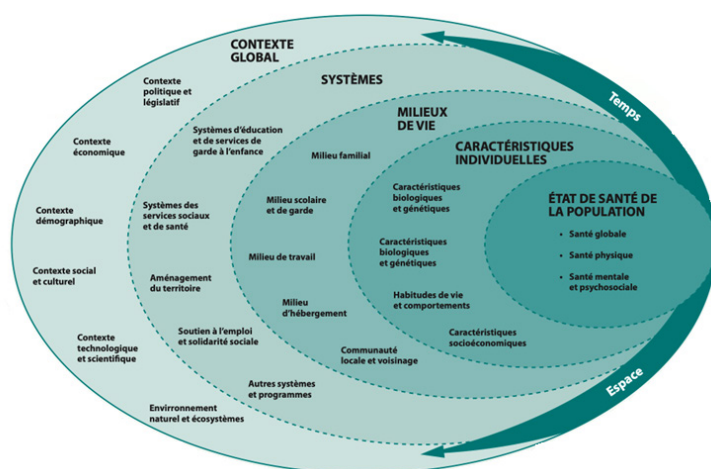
CONTEXTE GLOBAL

Contexte politique et législatif

Contexte économique

Contexte démographique

Contexte social et culturel

Contexte technologique et scientifique

Environnement naturel et écosystèmes

SYSTÈMES

Systèmes d'éducation et de services de garde à l'enfance

Systèmes des services sociaux et de santé

Aménagement du territoire

Soutien à l'emploi et solidarité sociale

Autres systèmes et programmes

MILIEUX DE VIE

Milieu familial

Milieu scolaire et de garde

Milieu de travail

Milieu d'hébergement

Communauté locale et voisinage

CARACTÉRISTIQUES INDIVIDUELLES

Caractéristiques biologiques et génétiques

Caractéristiques biologiques et génétiques

Habitudes de vie et comportements

Caractéristiques socioéconomiques

ÉTAT DE SANTÉ DE LA POPULATION

• Santé globale

• Santé physique

• Santé mentale et psychosociale

Temps

Espace